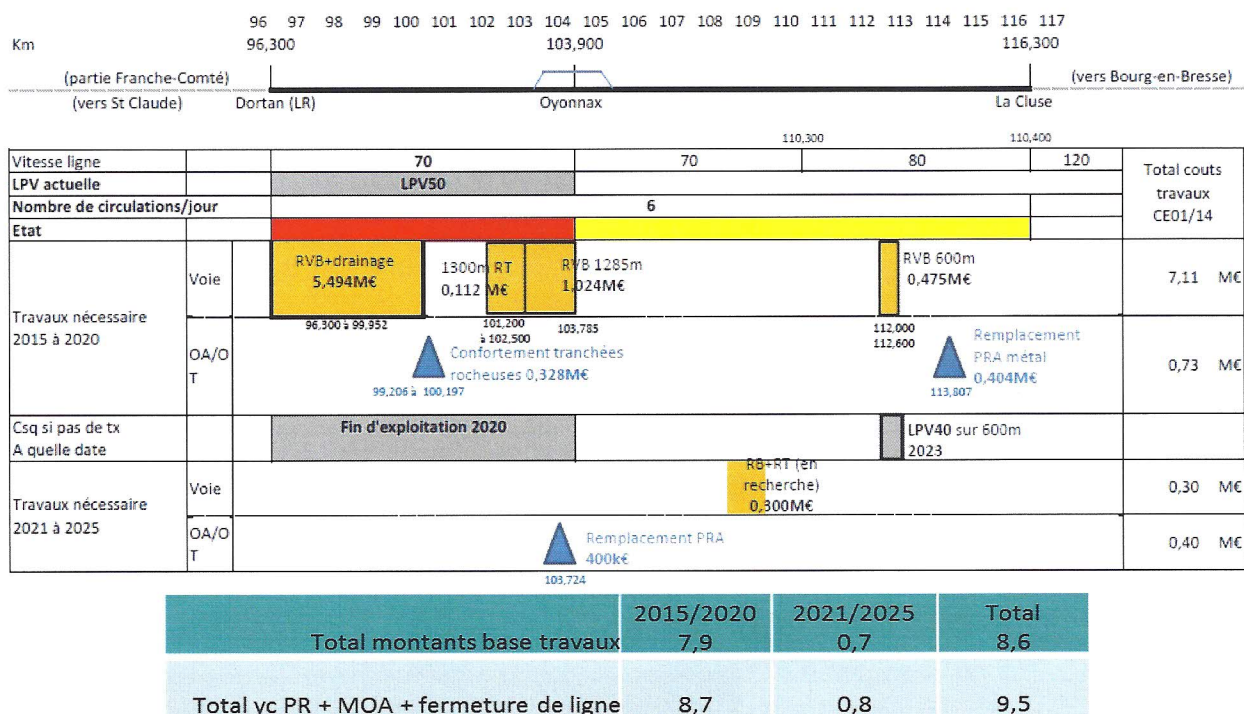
Km
96 97 98 99 100 101 102 103 104 105 106 107 108 109 110 111 112 113 114 115 116 117
96,300 103,900 116,300

(partie Franche-Comté)
(vers St Claude)
Dortan (LR)
Oyonnax
La Cluse
(vers Bourg-en-Bresse)

110,300
110,400

Vitesse ligne | 70 | 70 | 80 | 120
LPV actuelle | LPV50
Nombre de circulations/jour | 6
Etat

Total couts travaux CE01/14

Travaux nécessaire 2015 à 2020
Voie
RVB+drainage 5,494M€
96,300 à 99,952
1300m RT 0,112 M€
101,200 à 102,500
RVB 1285m 1,024M€
103,785
RVB 600m 0,475M€
112,000 112,600
7,11 M€

OA/OT
Confortement tranchées rocheuses 0,328M€
99,206 à 100,197
Remplacement PRA métal 0,404M€
113,807
0,73 M€

Csq si pas de tx A quelle date
Fin d'exploitation 2020
LPV40 sur 600m 2023

Travaux nécessaire 2021 à 2025
Voie
RB+RT (en recherche) 0,300M€
0,30 M€

OA/OT
Remplacement PRA 400k€
103,724
0,40 M€

| | 2015/2020 | 2021/2025 | Total |
|---|---|---|---|
| Total montants base travaux | 7,9 | 0,7 | 8,6 |
| Total yc PR + MOA + fermeture de ligne | 8,7 | 0,8 | 9,5 |